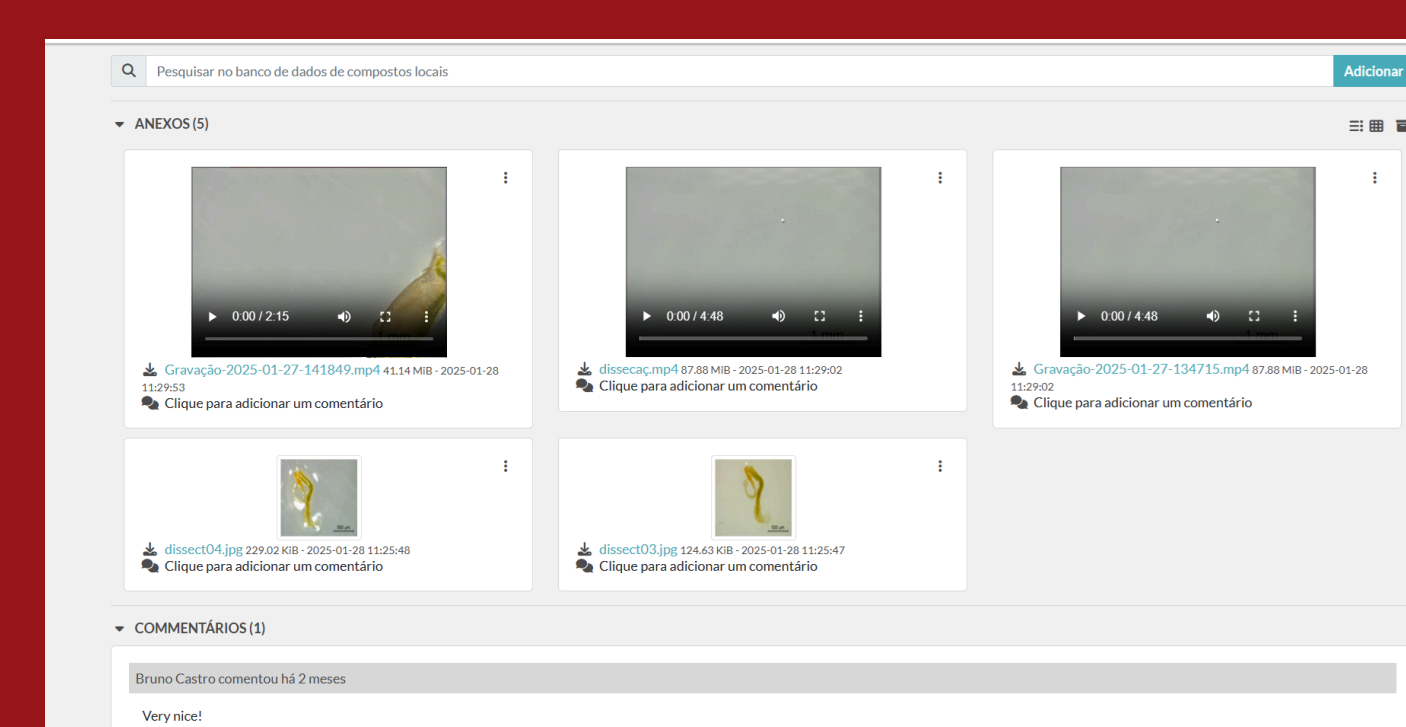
Pesquisar no banco de dados de compostos locais

Adicionar

ANEXOS (5)

0:00 / 2:15

Gravação-2025-01-27-141849.mp4 41.14 MiB - 2025-01-28 11:29:53

Clique para adicionar um comentário

0:00 / 4:48

1 mm

dissecaç.mp4 87.88 MiB - 2025-01-28 11:29:02

Clique para adicionar um comentário

0:00 / 4:48

1 mm

Gravação-2025-01-27-134715.mp4 87.88 MiB - 2025-01-28 11:29:02

Clique para adicionar um comentário

dissect04.jpg 229.02 KiB - 2025-01-28 11:25:48

Clique para adicionar um comentário

dissect03.jpg 124.63 KiB - 2025-01-28 11:25:47

Clique para adicionar um comentário

COMMENTÁRIOS (1)

Bruno Castro comentou há 2 meses

Very nice!